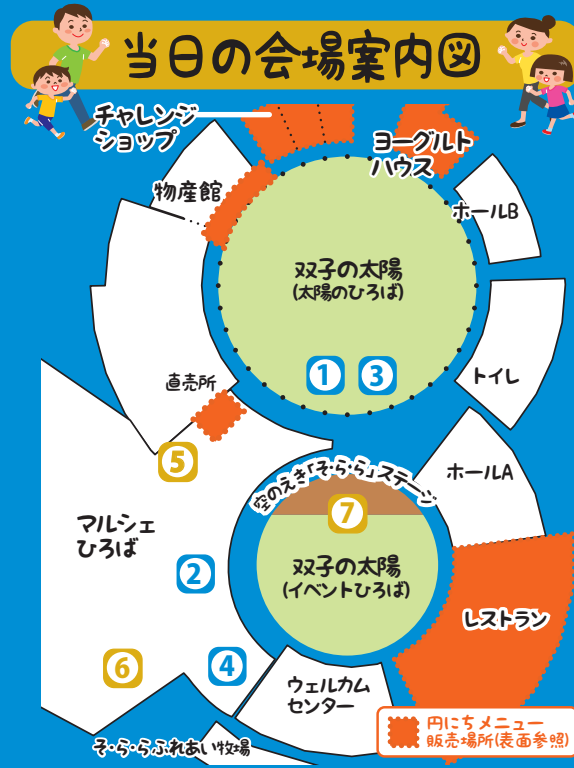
当日の会場案内図

チャレンジショップ

ヨーグルトハウス

物産館

ホールB

双子の太陽
(太陽のひろば)

1

3

トイレ

直売所

5

ホールA

空のえき「そ・ら・ら」ステージ

7

マルシェひろば

2

双子の太陽
(イベントひろば)

レストラン

6

4

ウェルカムセンター

円にちメニュー販売場所(表面参照)

そ・ら・らふれあい牧場